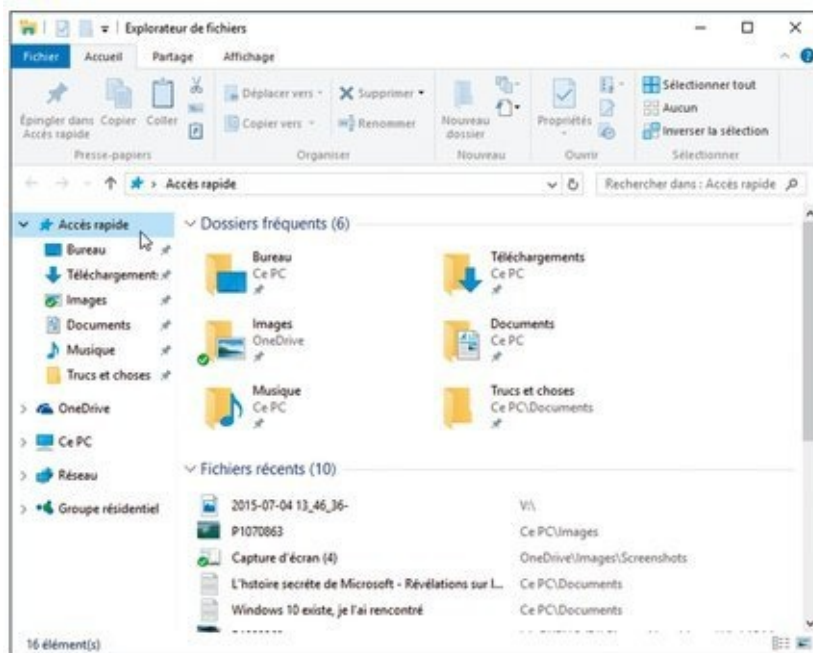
Explorateur de fichiers

Fichier Accueil Partage Affichage

Épingler dans Accès rapide Copier Coller
Presse-papiers
Déplacer vers Copier vers Supprimer Renommer
Organiser
Nouveau dossier
Nouveau
Propriétés
Ouvrir
Sélectionner tout
Aucun
Inverser la sélection
Sélectionner

Accès rapide
Rechercher dans : Accès rapide

Accès rapide
Bureau
Téléchargements
Images
Documents
Musique
Trucs et choses
OneDrive
Ce PC
Réseau
Groupe résidentiel

Dossiers fréquents (6)

Bureau
Ce PC

Téléchargements
Ce PC

Images
OneDrive

Documents
Ce PC

Musique
Ce PC

Trucs et choses
Ce PC\Documents

Fichiers récents (10)

| | |
|---|---|
| 2015-07-04 13_46_36- | V:\ |
| P1070863 | Ce PC\Images |
| Capture d'écran (4) | OneDrive\Images\Screenshots |
| L'histoire secrète de Microsoft - Révélations sur l... | Ce PC\Documents |
| Windows 10 existe, je l'ai rencontré | Ce PC\Documents |

16 élément(s)